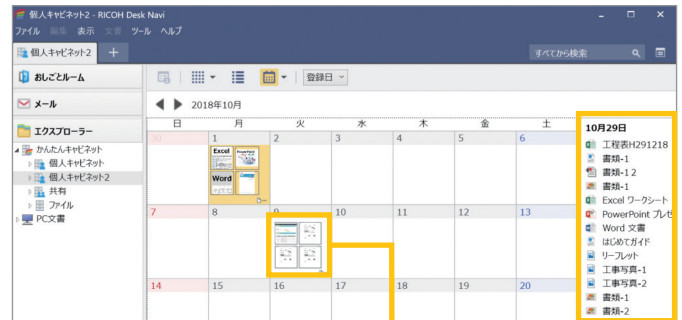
個人キャビネット2 - RICOH Desk Navi
ファイル 編集 表示 文書 ツール ヘルプ
個人キャビネット2 +
すべてから検索
おしごとルーム
メール
エクスプローラー
かんたんキャビネット
個人キャビネット
個人キャビネット2
共有
ファイル
PC文書
登録日
2018年10月

| 日 | 月 | 火 | 水 | 木 | 金 | 土 |
|---|---|---|---|---|---|---|
| 30 | 1 | 2 | 3 | 4 | 5 | 6 |
| 7 | 8 | 9 | 10 | 11 | 12 | 13 |
| 14 | 15 | 16 | 17 | 18 | 19 | 20 |

Excel
PowerPoint
Word

10月29日
工程表H291218
書類-1
書類-1 2
書類-1
Excel ワークシート
PowerPoint プレゼ
Word 文書
はじめてガイド
リーフレット
工事写真-1
工事写真-2
書類-1
書類-2